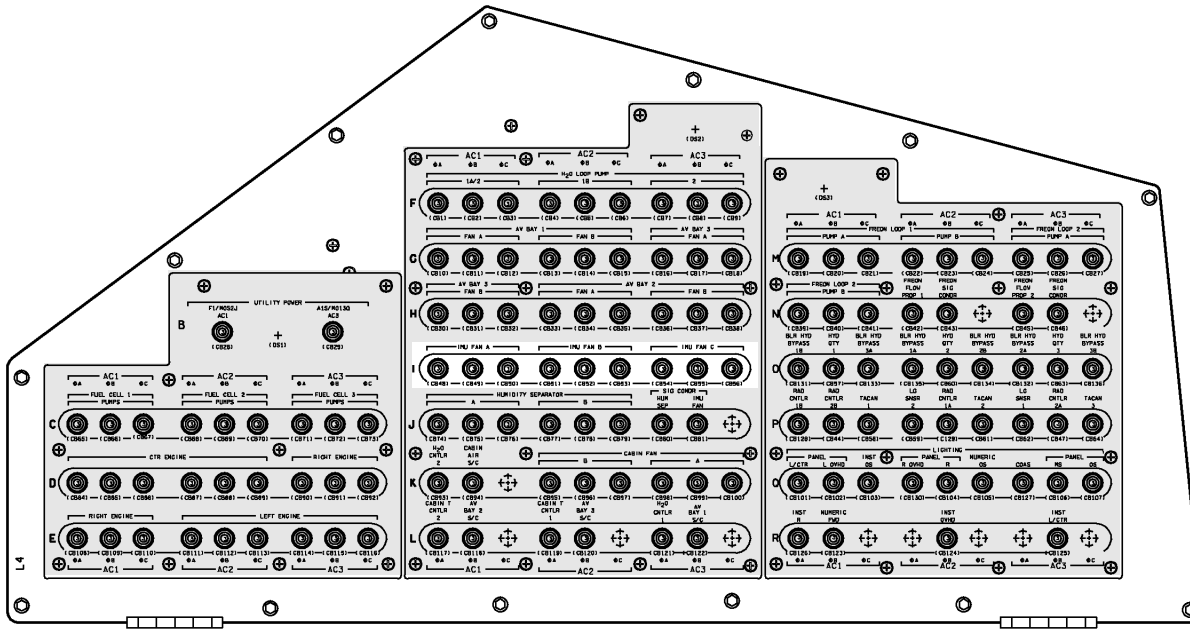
AC1 ΦA ΦB ΦC AC2 ΦA ΦB ΦC AC3 ΦA ΦB ΦC
(DS2)
$H_2O$ LOOP PUMP
1A/2 1B 2
F
(CB1) (CB2) (CB3) (CB4) (CB6) (CB6) (CB7) (CB8) (CB9)
AV BAY 1 AV BAY 3
FAN A FAN B FAN A
G
(CB10) (CB11) (CB12) (CB13) (CB14) (CB15) (CB16) (CB17) (CB18)
AV BAY 3 AV BAY 2
FAN B FAN A FAN B
H
(CB30) (CB31) (CB32) (CB33) (CB34) (CB35) (CB36) (CB37) (CB38)
IMU FAN A IMU FAN B IMU FAN C
I
(CB48) (CB49) (CB50) (CB51) (CB52) (CB53) (CB54) (CB55) (CB56)
HUMIDITY SEPARATOR SIG CONDR
A B HUM SEP IMU FAN
J
(CB74) (CB75) (CB76) (CB77) (CB78) (CB79) (CB80) (CB81)
$H_2O$ CNTLR 2 CABIN AIR S/C CABIN FAN B A
K
(CB93) (CB94) (CB95) (CB96) (CB97) (CB98) (CB99) (CB100)
CABIN T CNTLR 2 AV BAY 2 S/C CABIN T CNTLR 1 AV BAY 3 S/C $H_2O$ CNTLR 1 AV BAY 1 S/C
L
(CB117) (CB118) (CB119) (CB120) (CB121) (CB122)
ΦA ΦB ΦC AC1 ΦA ΦB ΦC AC2 ΦA ΦB ΦC AC3

(DS3)
AC1 ΦA ΦB ΦC AC2 ΦA ΦB ΦC AC3 ΦA ΦB ΦC
FREON LOOP 1 FREON LOOP 2
PUMP A PUMP B PUMP A
M
(CB19) (CB20) (CB21) (CB22) (CB23) (CB24) (CB25) (CB26) (CB27)
FREON LOOP 2 FREON FLOW PROP 1 FREON SIG CONDR FREON FLOW PROP 2 FREON SIG CONDR
PUMP B
N
(CB39) (CB40) (CB41) (CB42) (CB43) (CB45) (CB46)
BLR HYD BYPASS 1B HYD QTY 1 BLR HYD BYPASS 3A BLR HYD BYPASS 1A HYD QTY 2 BLR HYD BYPASS 2B BLR HYD BYPASS 2A HYD QTY 3 BLR HYD BYPASS 3B
O
(CB131) (CB57) (CB133) (CB135) (CB60) (CB134) (CB132) (CB63) (CB136)
RAD CNTLR 1B RAD CNTLR 2B TACAN 1 LO SNSR 2 RAD CNTLR 1A TACAN 2 LO SNSR 1 RAD CNTLR 2A TACAN 3
P
(CB128) (CB44) (CB58) (CB59) (C129) (CB61) (CB62) (CB47) (CB64)
LIGHTING
PANEL L/CTR L OVHD INST OS PANEL R OVHD R NUMERIC OS COAS PANEL MS OS
Q
(CB101) (CB102) (CB103) (CB130) (CB104) (CB105) (CB127) (CB106) (CB107)
INST R NUMERIC FWD INST OVHD INST L/CTR
R
(CB126) (CB123) (CB124) (CB125)
ΦA ΦB ΦC AC1 ΦA ΦB ΦC AC2 ΦA ΦB ΦC AC3

UTILITY POWER
F1/MO52J AC1 A15/MO13Q AC3
B
(CB28) (DS1) (CB29)

AC1 ΦA ΦB ΦC AC2 ΦA ΦB ΦC AC3 ΦA ΦB ΦC
FUEL CELL 1 PUMPS FUEL CELL 2 PUMPS FUEL CELL 3 PUMPS
C
(CB65) (CB66) (CB67) (CB68) (CB69) (CB70) (CB71) (CB72) (CB73)
CTR ENGINE RIGHT ENGINE
D
(CB84) (CB85) (CB86) (CB87) (CB88) (CB89) (CB90) (CB91) (CB92)
RIGHT ENGINE LEFT ENGINE
E
(CB108) (CB109) (CB110) (CB111) (CB112) (CB113) (CB114) (CB115) (CB116)
ΦA ΦB ΦC AC1 ΦA ΦB ΦC AC2 ΦA ΦB ΦC AC3
L4